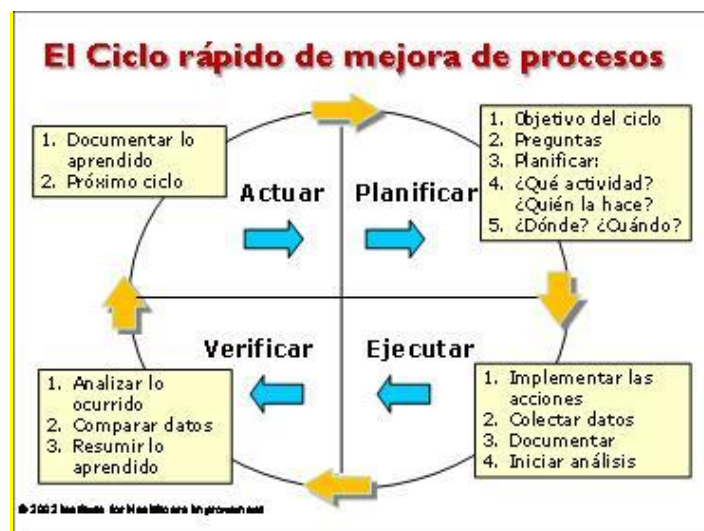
El Ciclo rápido de mejora de procesos

1. Documentar lo aprendido
2. Próximo ciclo

Actuar

Planificar

1. Objetivo del ciclo
2. Preguntas
3. Planificar:
4. ¿Qué actividad? ¿Quién la hace?
5. ¿Dónde? ¿Cuándo?

Verificar

Ejecutar

1. Analizar lo ocurrido
2. Comparar datos
3. Resumir lo aprendido

1. Implementar las acciones
2. Colectar datos
3. Documentar
4. Iniciar análisis

© 2002 Institute for Healthcare Improvement